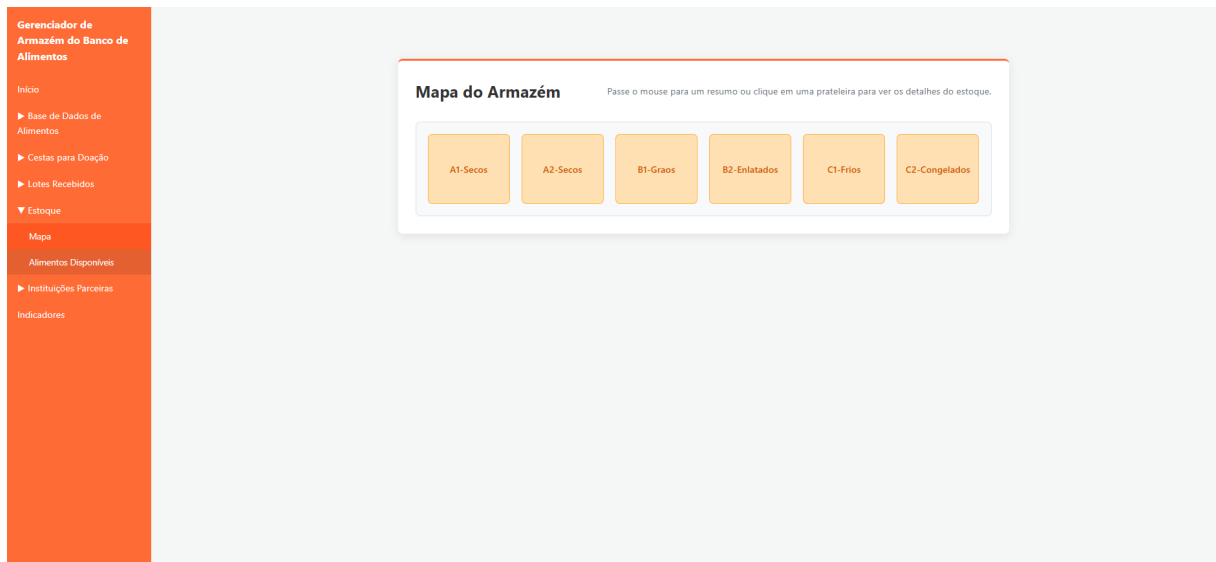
Gerenciador de Armazém do Banco de Alimentos

Início

▶ Base de Dados de Alimentos

▶ Cestas para Doação

▶ Lotes Recebidos

▼ Estoque

Mapa

Alimentos Disponíveis

▶ Instituições Parceiras

Indicadores

Mapa do Armazém

Passe o mouse para um resumo ou clique em uma prateleira para ver os detalhes do estoque.

A1-Secos

A2-Secos

B1-Graos

B2-Enlatados

C1-Frios

C2-Congelados